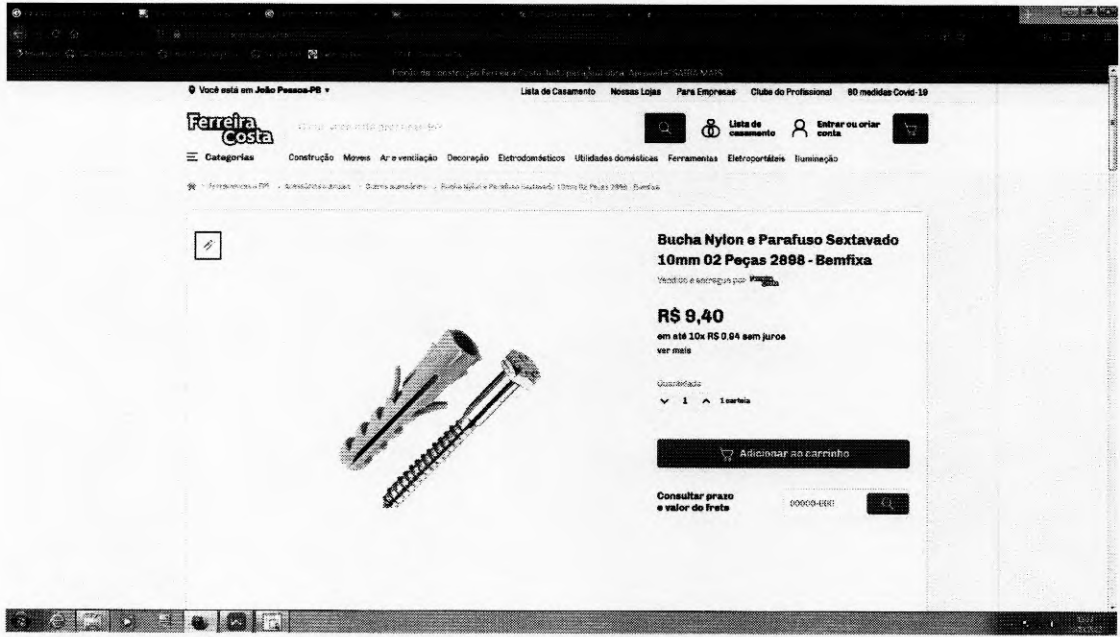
Você está em João Pessoa-PB

Lista de Casamento Nossas Lojas Para Empresas Clube do Profissional 80 medidas Covid-19

Ferreira Costa

O que você está procurando?

Lista de casamento

Entrar ou criar conta

Categorias

Construção Moveis Ar e ventilação Decoração Eletrodomésticos Utilidades domésticas Ferramentas Eletroportáteis Iluminação

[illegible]

Bucha Nylon e Parafuso Sextavado 10mm 02 Peças 2898 - Bemfixa

Vendido e entregue por Ferreira Costa

R$ 9,40

em até 10x R$ 0,94 sem juros

ver mais

Quantidade

1 1 cartela

Adicionar ao carrinho

Consultar prazo e valor do frete

00000-000